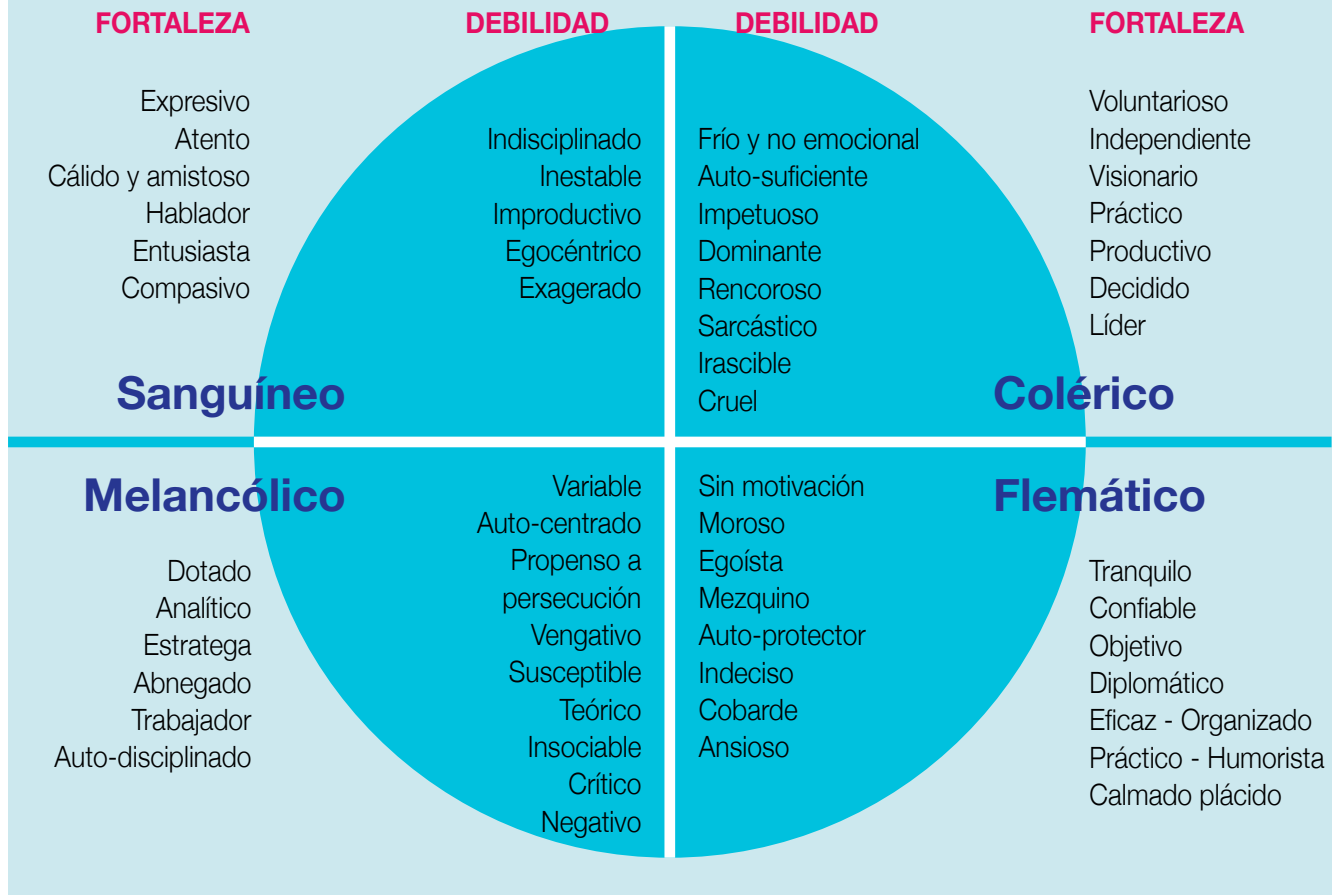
FORTALEZA

Expresivo
Atento
Cálido y amistoso
Hablador
Entusiasta
Compasivo

DEBILIDAD

Indisciplinado
Inestable
Improductivo
Egocéntrico
Exagerado

DEBILIDAD

Frío y no emocional
Auto-suficiente
Impetuoso
Dominante
Rencoroso
Sarcástico
Irascible
Cruel

FORTALEZA

Voluntarioso
Independiente
Visionario
Práctico
Productivo
Decidido
Líder

Sanguíneo

Colérico

Melancólico

Flemático

Dotado
Analítico
Estratega
Abnegado
Trabajador
Auto-disciplinado

Variable
Auto-centrado
Propenso a persecución
Vengativo
Susceptible
Teórico
Insociable
Crítico
Negativo

Sin motivación
Moroso
Egoísta
Mezquino
Auto-protector
Indeciso
Cobarde
Ansioso

Tranquilo
Confiable
Objetivo
Diplomático
Eficaz - Organizado
Práctico - Humorista
Calmado plácido